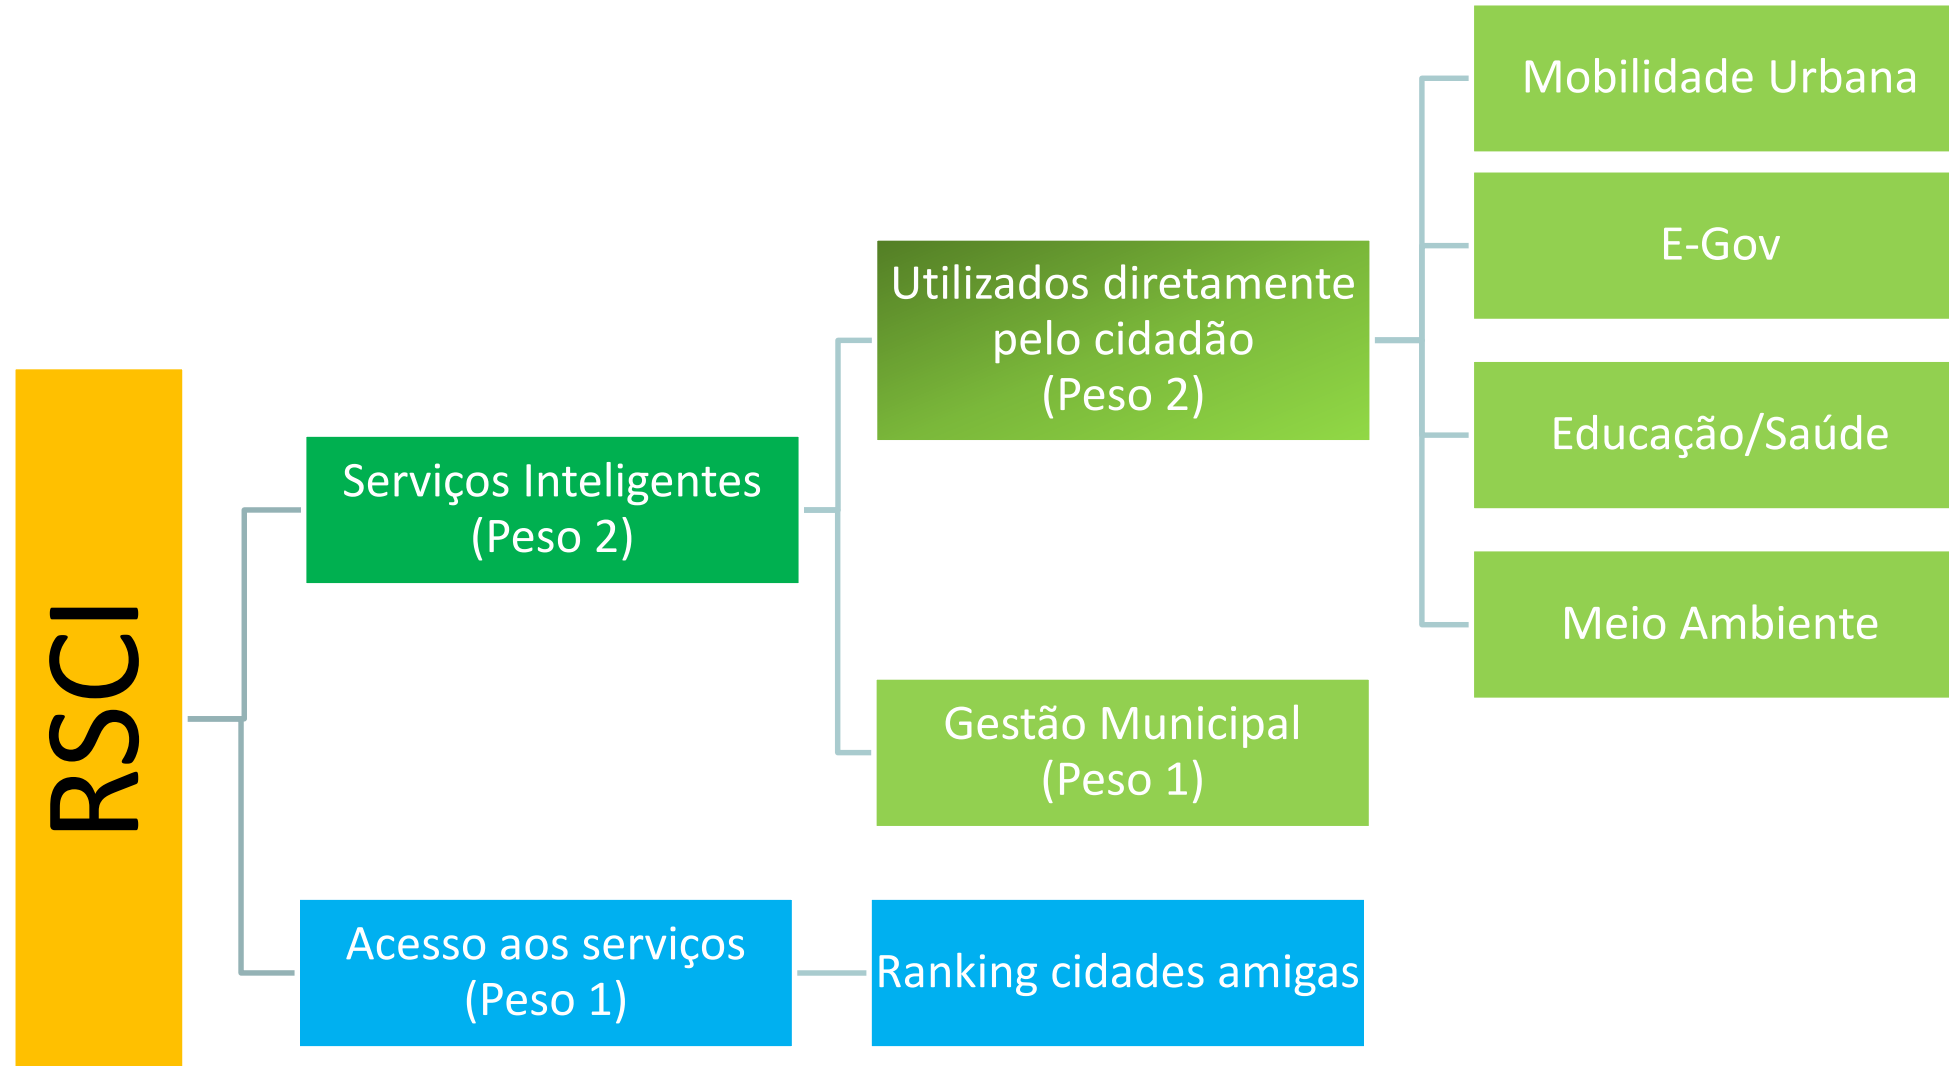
RSCI

Serviços Inteligentes
(Peso 2)

Utilizados diretamente pelo cidadão
(Peso 2)

Mobilidade Urbana

E-Gov

Educação/Saúde

Meio Ambiente

Gestão Municipal
(Peso 1)

Acesso aos serviços
(Peso 1)

Ranking cidades amigas